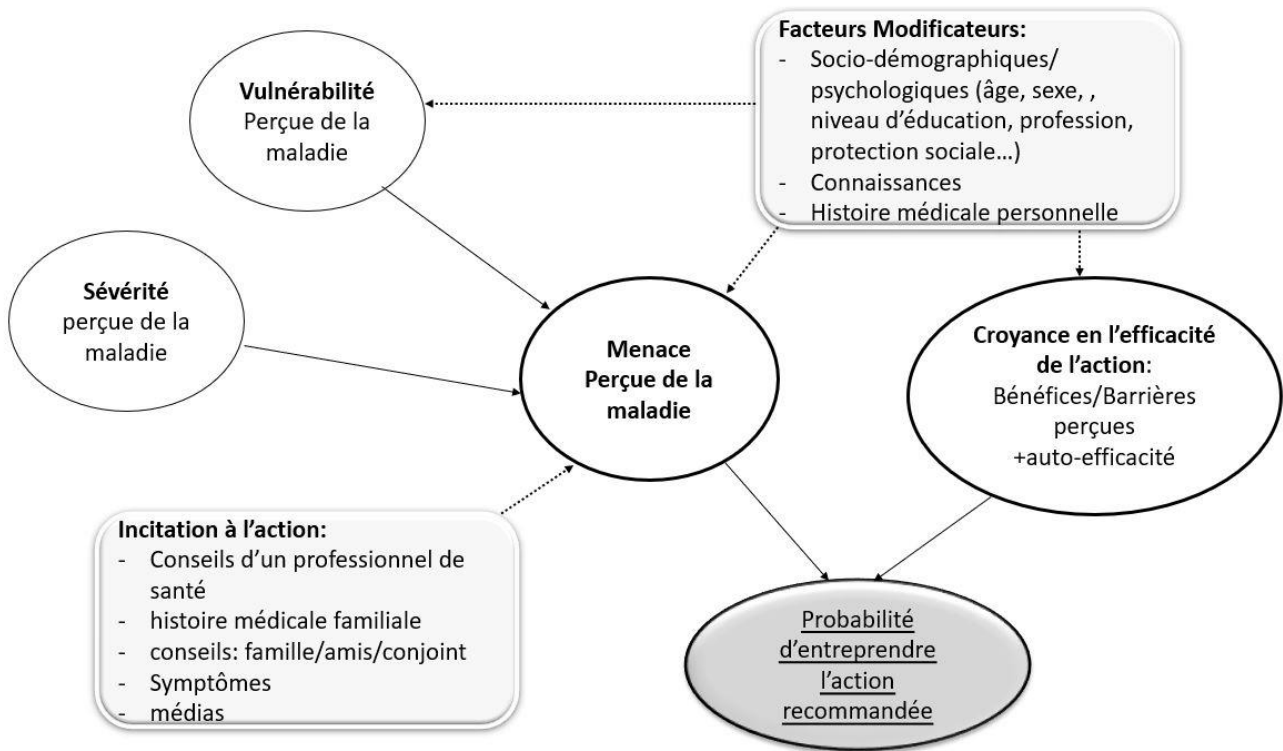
**Facteurs Modificateurs:**
- Socio-démographiques/ psychologiques (âge, sexe, , niveau d'éducation, profession, protection sociale…)
- Connaissances
- Histoire médicale personnelle

**Vulnérabilité**
Perçue de la maladie

**Sévérité**
perçue de la maladie

**Menace Perçue de la maladie**

**Croyance en l'efficacité de l'action**:
Bénéfices/Barrières perçues
+auto-efficacité

**Incitation à l'action:**
- Conseils d'un professionnel de santé
- histoire médicale familiale
- conseils: famille/amis/conjoint
- Symptômes
- médias

Probabilité d'entreprendre l'action recommandée